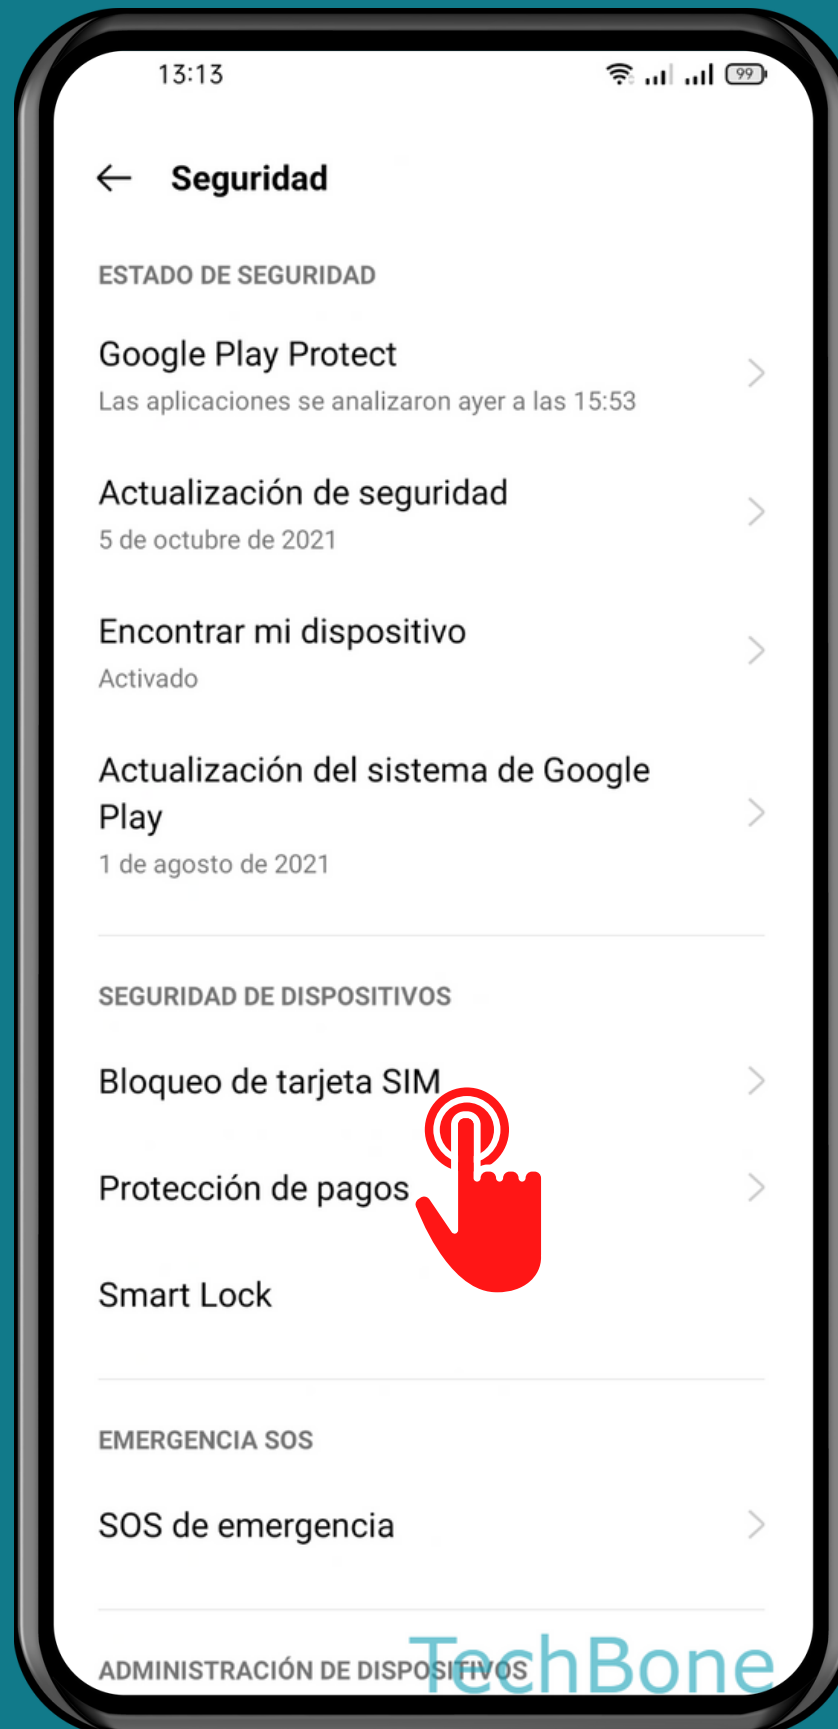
13:13

99

Seguridad

ESTADO DE SEGURIDAD

Google Play Protect
Las aplicaciones se analizaron ayer a las 15:53

Actualización de seguridad
5 de octubre de 2021

Encontrar mi dispositivo
Activado

Actualización del sistema de Google Play
1 de agosto de 2021

SEGURIDAD DE DISPOSITIVOS

Bloqueo de tarjeta SIM

Protección de pagos

Smart Lock

EMERGENCIA SOS

SOS de emergencia

ADMINISTRACIÓN DE DISPOSITIVOS

TechBone